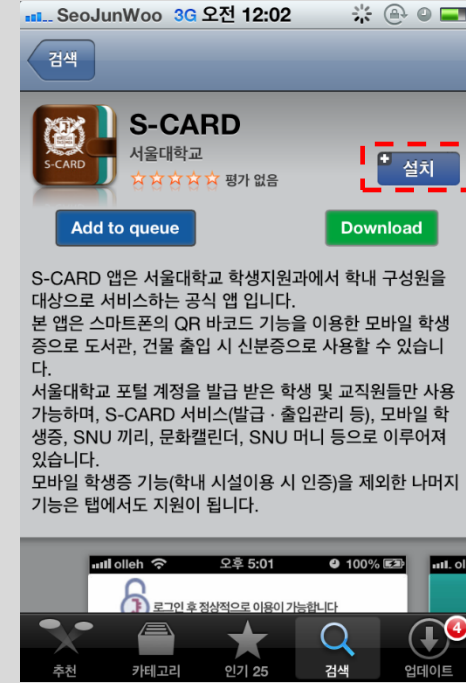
SeoJunWoo 3G 오전 12:02

검색

S-CARD

S-CARD

서울대학교

평가 없음

설치

Add to queue

Download

S-CARD 앱은 서울대학교 학생지원과에서 학내 구성원을 대상으로 서비스하는 공식 앱 입니다.
본 앱은 스마트폰의 QR 바코드 기능을 이용한 모바일 학생증으로 도서관, 건물 출입 시 신분증으로 사용할 수 있습니다.
서울대학교 포털 계정을 발급 받은 학생 및 교직원들만 사용 가능하며, S-CARD 서비스(발급 · 출입관리 등), 모바일 학생증, SNU 끼리, 문화캘린더, SNU 머니 등으로 이루어져 있습니다.
모바일 학생증 기능(학내 시설이용 시 인증)을 제외한 나머지 기능은 탭에서도 지원이 됩니다.

olleh 오후 5:01 100%

로그인 후 정상적으로 이용이 가능합니다

olleh

추천 카테고리 인기 25 검색 업데이트 4